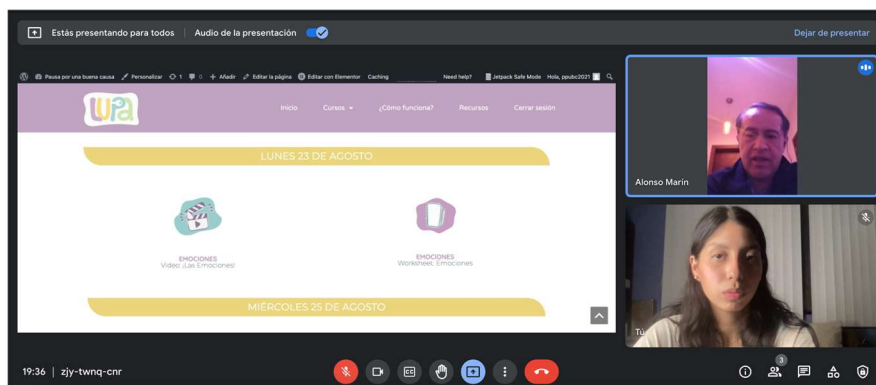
Estás presentando para todos | Audio de la presentación

Dejar de presentar

Pausa por una buena causa  Personalizar  1  0  Añadir  Editar la página  Editar con Elementor  Caching  Need help?  Jetpack Safe Mode  Hola, ppubc2021

UPA

Inicio  Cursos  ¿Cómo funciona?  Recursos  Cerrar sesión

LUNES 23 DE AGOSTO

EMOCIONES
Video: ¡Las Emociones!

EMOCIONES
Worksheet: Emociones

MIÉRCOLES 25 DE AGOSTO

Alonso Marín

Tú

19:36 | zjy-twnq-cnr

3